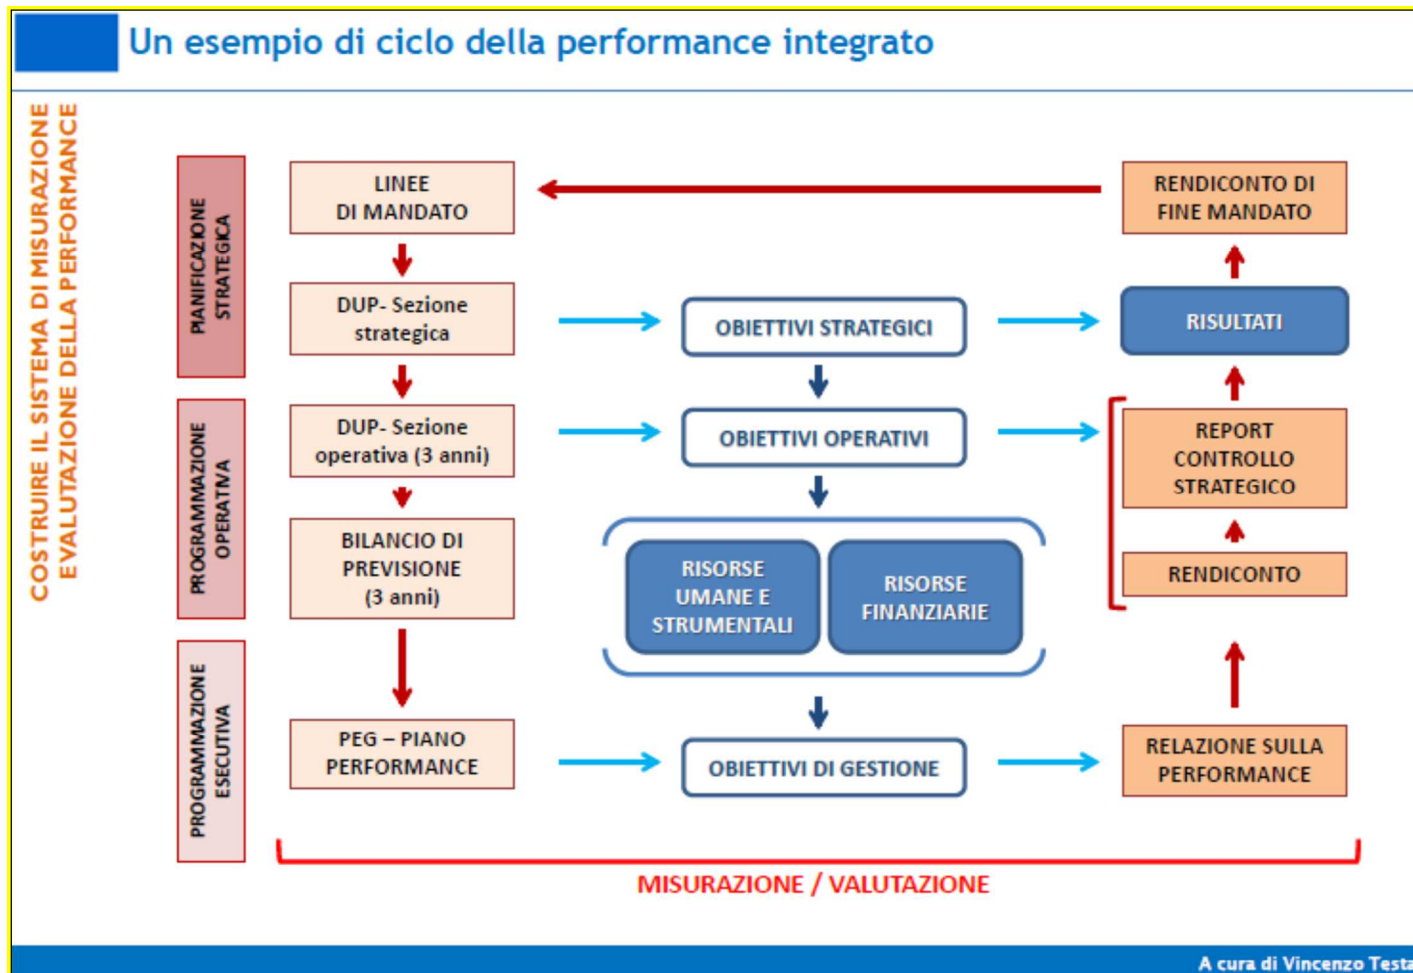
Un esempio di ciclo della performance integrato

COSTRUIRE IL SISTEMA DI MISURAZIONE E VALUTAZIONE DELLA PERFORMANCE

PIANIFICAZIONE STRATEGICA

PROGRAMMAZIONE OPERATIVA

PROGRAMMAZIONE ESECUTIVA

LINEE DI MANDATO

DUP- Sezione strategica

DUP- Sezione operativa (3 anni)

BILANCIO DI PREVISIONE (3 anni)

PEG – PIANO PERFORMANCE

OBIETTIVI STRATEGICI

OBIETTIVI OPERATIVI

RISORSE UMANE E STRUMENTALI

RISORSE FINANZIARIE

OBIETTIVI DI GESTIONE

RENDICONTO DI FINE MANDATO

RISULTATI

REPORT CONTROLLO STRATEGICO

RENDICONTO

RELAZIONE SULLA PERFORMANCE

MISURAZIONE / VALUTAZIONE

A cura di Vincenzo Testa